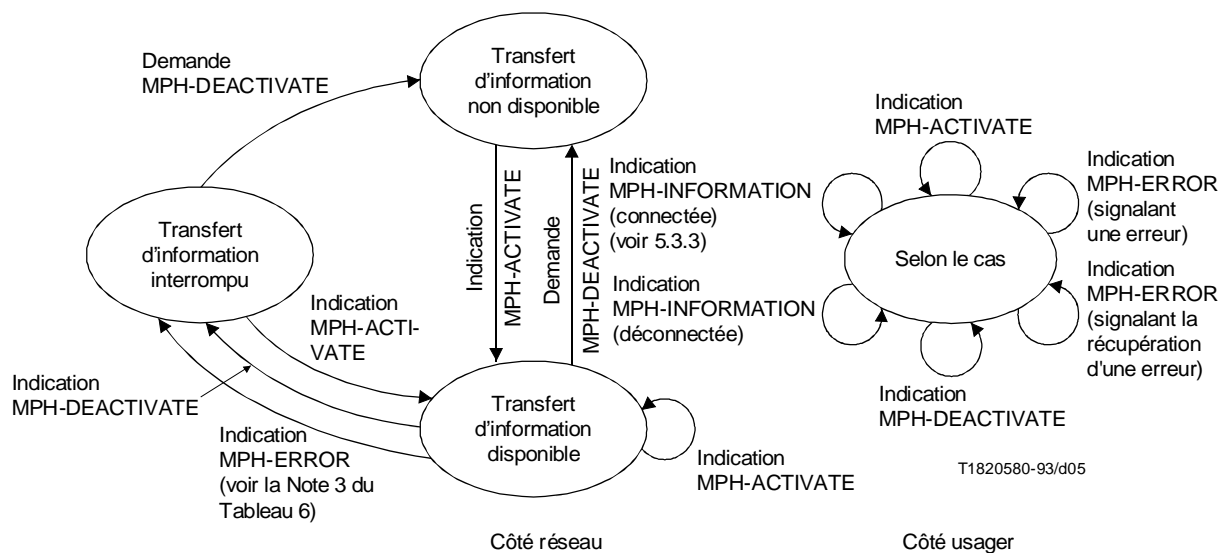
Demande MPH-DEACTIVATE

Transfert d'information non disponible

Transfert d'information interrompu

Indication MPH-ACTIVATE

Demande MPH-DEACTIVATE

Indication MPH-INFORMATION (connectée) (voir 5.3.3)

Indication MPH-INFORMATION (déconnectée)

Indication MPH-ACTI-VATE

Indication MPH-DEACTIVATE

Indication MPH-ERROR (voir la Note 3 du Tableau 6)

Transfert d'information disponible

Indication MPH-ACTIVATE

Indication MPH-ACTIVATE

Indication MPH-ERROR (signalant une erreur)

Selon le cas

Indication MPH-ERROR (signalant la récupération d'une erreur)

Indication MPH-DEACTIVATE

T1820580-93/d05

Côté réseau

Côté usager